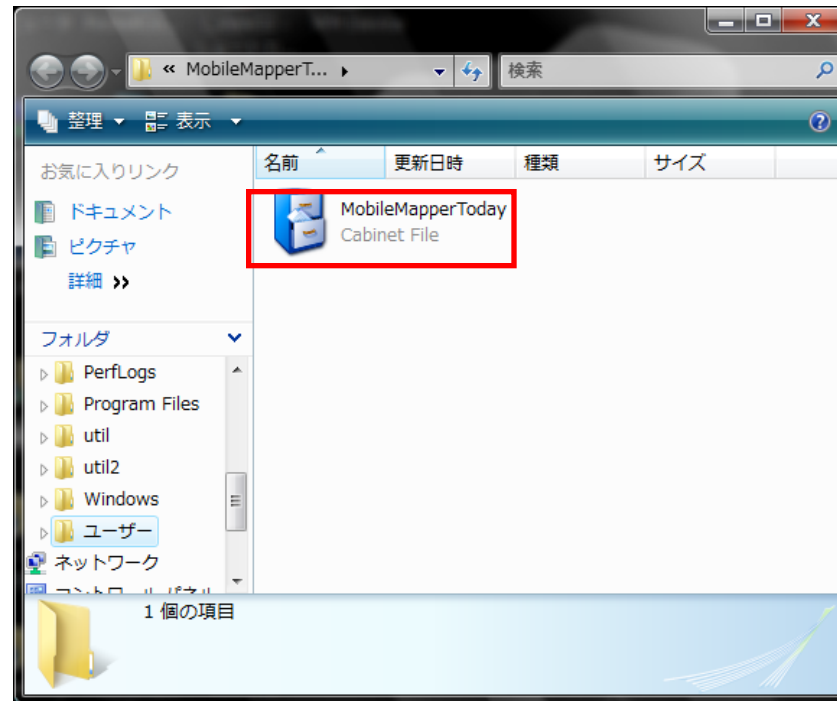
« MobileMapperT... ▸

検索

整理 ▾ 表示 ▾

お気に入りリンク

ドキュメント

ピクチャ

詳細 »

フォルダ

PerfLogs

Program Files

util

util2

Windows

ユーザー

ネットワーク

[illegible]

| 名前 | 更新日時 | 種類 | サイズ |
|---|---|---|---|

MobileMapperToday
Cabinet File

1 個の項目